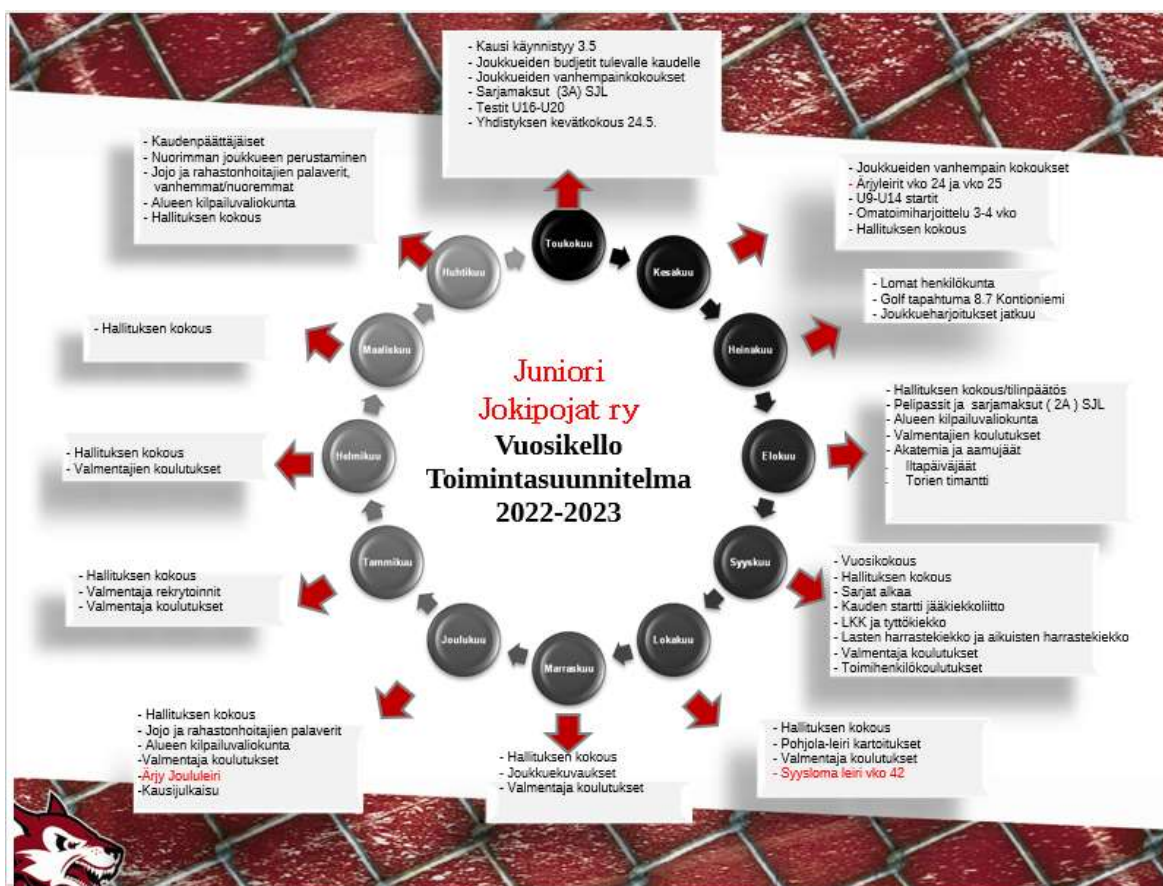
Juniori Jokipojat ry
Vuosikello
Toimintasuunnitelma
2022-2023

Toukokuu
- Kausi käynnistyy 3.5
- Joukkueiden budjetit tulevalle kaudelle
- Joukkueiden vanhempainkokoukset
- Sarjamaksut (3A) SJL
- Testit U16-U20
- Yhdistyksen kevätkokous 24.5.

Kesäkuu
- Joukkueiden vanhempain kokoukset
- Ärjyleirit vko 24 ja vko 25
- U9-U14 startit
- Omatoimiharjoittelu 3-4 vko
- Hallituksen kokous

Heinäkuu
- Lomat henkilökunta
- Golf tapahtuma 8.7 Kontioniemi
- Joukkueharjoitukset jatkuu

Elokuu
- Hallituksen kokous/tilinpäätös
- Pelipassit ja sarjamaksut ( 2A ) SJL
- Alueen kilpailuvaliokunta
- Valmentajien koulutukset
- Akatemia ja aamujäät
Iltapäiväjäät
Torien timantti

Syyskuu
- Vuosikokous
- Hallituksen kokous
- Sarjat alkaa
- Kauden startti jääkiekkoliitto
- LKK ja tyttökiekko
- Lasten harrastekiekko ja aikuisten harrastekiekko
- Valmentaja koulutukset
- Toimihenkilökoulutukset

Lokakuu
- Hallituksen kokous
- Pohjola-leiri kartoitukset
- Valmentaja koulutukset
- Syysloma leiri vko 42

Marraskuu
- Hallituksen kokous
- Joukkuekuvaukset
- Valmentaja koulutukset

Joulukuu
- Hallituksen kokous
- Jojo ja rahastonhoitajien palaverit
- Alueen kilpailuvaliokunta
-Valmentaja koulutukset
-Ärjy Jouluieiri
-Kausijulkaisu

Tammikuu
- Hallituksen kokous
- Valmentaja rekrytoinnit
- Valmentaja koulutukset

Helmikuu
- Hallituksen kokous
- Valmentajien koulutukset

Maaliskuu
- Hallituksen kokous

Huhtikuu
- Kaudenpäättäjäiset
- Nuorimman joukkueen perustaminen
- Jojo ja rahastonhoitajien palaverit, vanhemmat/nuoremmat
- Alueen kilpailuvaliokunta
- Hallituksen kokous